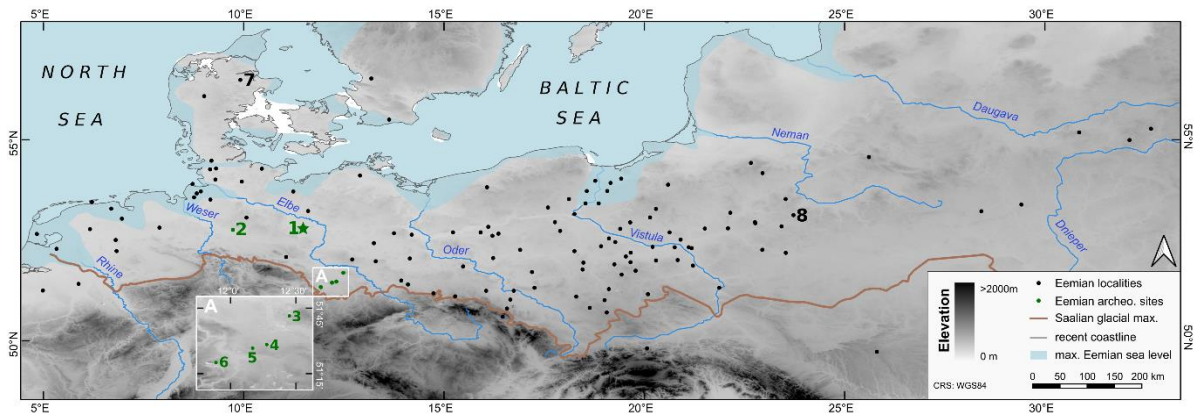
5°E
10°E
15°E
20°E
25°E
30°E

NORTH SEA

BALTIC SEA

Daugava
Neman
Weser
Elbe
Oder
Vistula
Rhine
Dnieper

7
2
1
8
A

55°N
50°N
55°N
50°N

A
12°0'
12°30'
51°45'
51°15'
3
4
5
6

Elevation
>2000m
0 m

Eemian localities
Eemian archeo. sites
Saalian glacial max.
recent coastline
max. Eemian sea level

CRS: WGS84
0 50 100 150 200 km

5°E
10°E
15°E
20°E
25°E
30°E